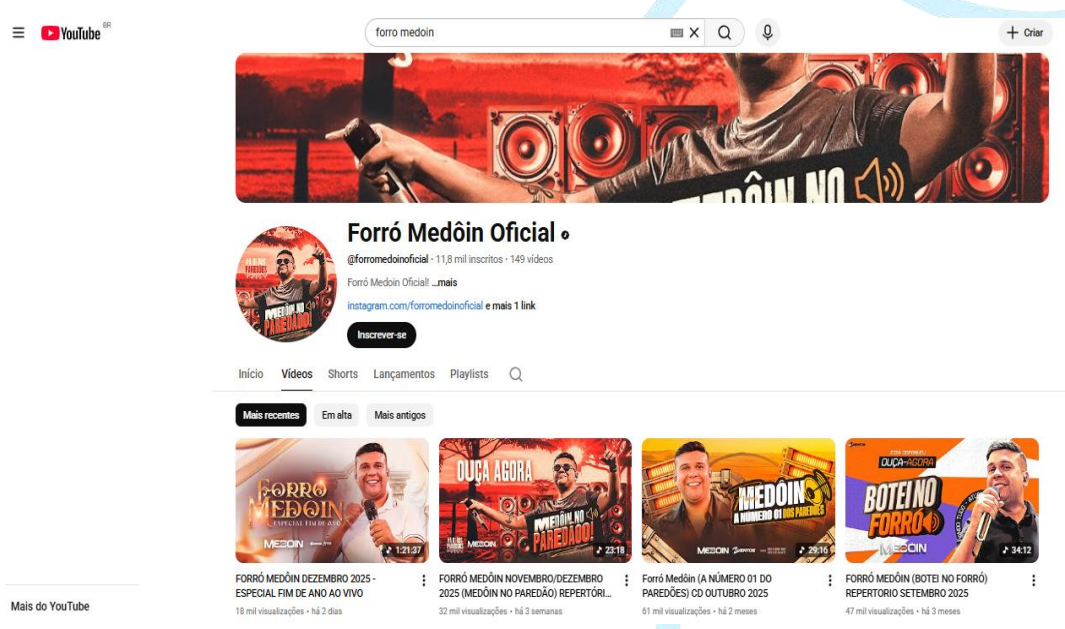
YouTube BR

forro medoin

Criar

MEDÔIN NO

Forró Medôin Oficial

@forromedoinoficial · 11,8 mil inscritos · 149 vídeos

Forró Medoin Oficial! ...mais

instagram.com/forromedoinoficial e mais 1 link

Inscrever-se

Início Vídeos Shorts Lançamentos Playlists

Mais recentes Em alta Mais antigos

FORRÓ MEDÔIN ESPECIAL FIM DE ANO
1:21:37
FORRÓ MEDÔIN DEZEMBRO 2025 - ESPECIAL FIM DE ANO AO VIVO
18 mil visualizações · há 2 dias

OUÇA AGORA MEDÔIN NO PAREDÃO!
23:18
FORRÓ MEDÔIN NOVEMBRO/DEZEMBRO 2025 (MEDÔIN NO PAREDÃO) REPERTÓRI...
32 mil visualizações · há 3 semanas

MEDÔIN A NÚMERO 01 DOS PAREDÕES
29:16
Forró Medôin (A NÚMERO 01 DO PAREDÕES) CD OUTUBRO 2025
61 mil visualizações · há 2 meses

OUÇA AGORA BOTEI NO FORRÓ MEDÔIN
34:12
FORRÓ MEDÔIN (BOTEI NO FORRÓ) REPERTORIO SETEMBRO 2025
47 mil visualizações · há 3 meses

Mais do YouTube